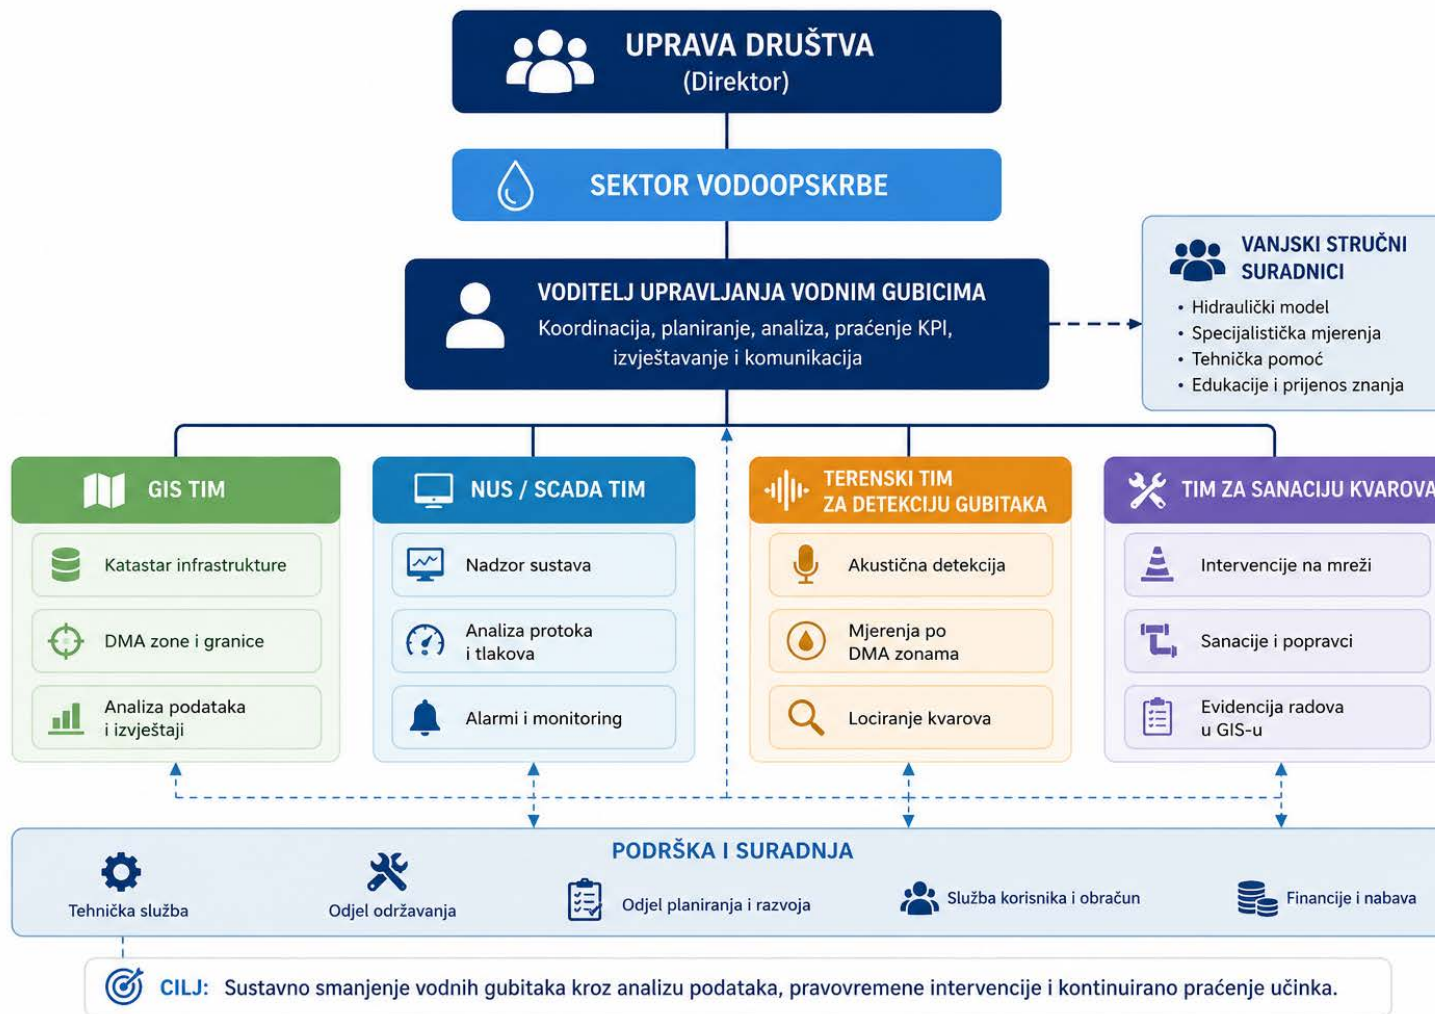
UPRAVA DRUŠTVA
(Direktor)

SEKTOR VODOOPSKRBE

VODITELJ UPRAVLJANJA VODNIM GUBICIMA
Koordinacija, planiranje, analiza, praćenje KPI, izvještavanje i komunikacija

VANJSKI STRUČNI SURADNICI
• Hidraulički model
• Specijalistička mjerenja
• Tehnička pomoć
• Edukacije i prijenos znanja

GIS TIM
Katastar infrastrukture
DMA zone i granice
Analiza podataka i izvještaji

NUS / SCADA TIM
Nadzor sustava
Analiza protoka i tlakova
Alarmi i monitoring

TERENSKI TIM ZA DETEKCIJU GUBITAKA
Akustična detekcija
Mjerenja po DMA zonama
Lociranje kvarova

TIM ZA SANACIJU KVAROVA
Intervencije na mreži
Sanacije i popravci
Evidencija radova u GIS-u

PODRŠKA I SURADNJA
Tehnička služba
Odjel održavanja
Odjel planiranja i razvoja
Služba korisnika i obračun
Financije i nabava

CILJ: Sustavno smanjenje vodnih gubitaka kroz analizu podataka, pravovremene intervencije i kontinuirano praćenje učinka.